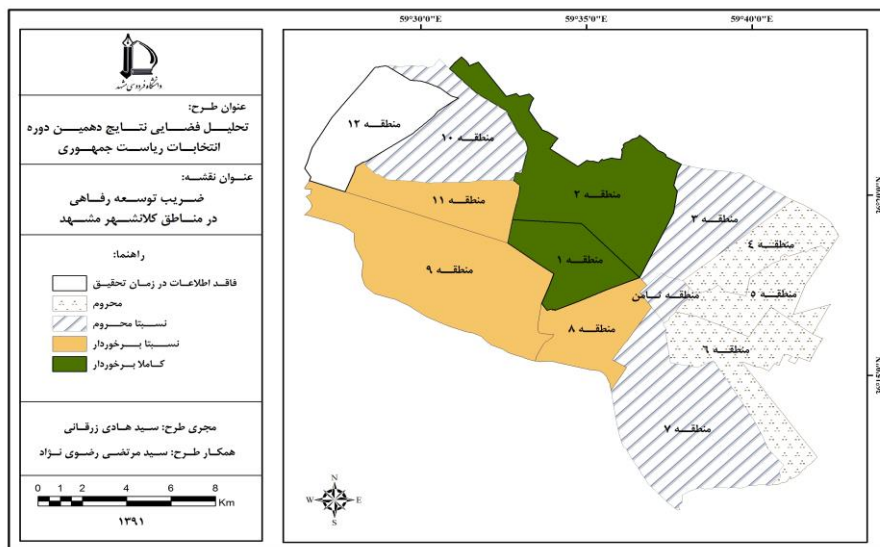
59°30'0"E
59°35'0"E
59°40'0"E

دانشگاه فردوسی مشهد

عنوان طرح:
تحلیل فضایی نتایج دهمین دوره انتخابات ریاست جمهوری

عنوان نقشه:
ضریب توسعه رفاهی در مناطق کلانشهر مشهد

راهنما:
فاقد اطلاعات در زمان تحقیق
محروم
نسبتا محروم
نسبتا برخوردار
کاملا برخوردار

مجری طرح: سید هادی زرقانی
همکار طرح: سید مرتضی رضوی نژاد

0 1 2 4 6 8 Km

۱۳۹۱

منطقه ۱۲
منطقه ۱۰
منطقه ۲
منطقه ۱۱
منطقه ۳
منطقه ۴
منطقه ۱
منطقه ۹
منطقه ثامن
منطقه ۵
منطقه ۸
منطقه ۶
منطقه ۷

N
W E
S